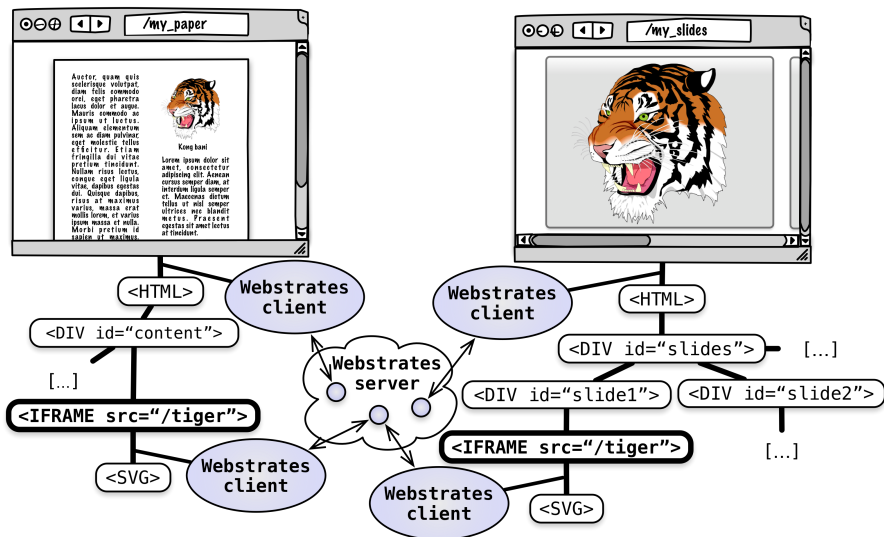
/my_paper

Auctor, quam quis scelerisque volutpat, diam felis commodo orci, eget pharetra lacus dolor et augue. Mauris commodo ac ipsum ut luctus. Aliquam elementum sem ac diam pulvinar, eget molestie tellus efficitur. Etiam fringilla dui vitae pretium tincidunt. Nullam risus lectus, congue eget ligula vitae, dapibus egestas dui. Quisque dapibus, risus at maximus varius, massa erat mollis lorem, et varius ipsum massa et nulla. Morbi pretium id sapien at maximus.

Kong bani

Lorem ipsum dolor sit amet, consectetur adipiscing elit. Aenean cursus semper diam, at interdum ligula semper et. Maecenas dictum tellus ut nisl semper ultrices nec blandit metus. Praesent egestas sit amet lectus at tincidunt.

/my_slides

<HTML>
Webstrates client
<DIV id="content">
[...]
<IFRAME src="/tiger">
<SVG>
Webstrates client

Webstrates server

Webstrates client
<HTML>
<DIV id="slides">
[...]
<DIV id="slide1">
<DIV id="slide2">
[...]
<IFRAME src="/tiger">
Webstrates client
<SVG>